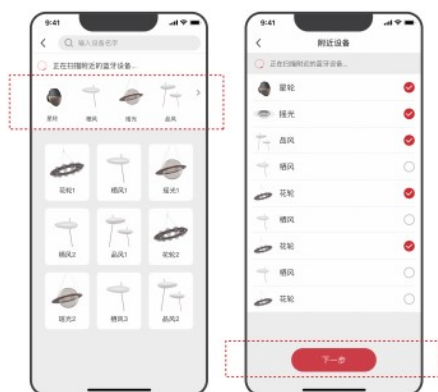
9:41

输入设备名字

正在扫描附近的蓝牙设备...

星轮

栖凤

摇光

晶凤

花轮1

栖凤1

摇光1

栖凤2

晶凤1

花轮2

摇光2

栖凤3

晶凤2

9:41

附近设备

正在扫描附近的蓝牙设备...

星轮

摇光

晶凤

栖凤

花轮

栖凤

花轮

栖凤

花轮

下一步